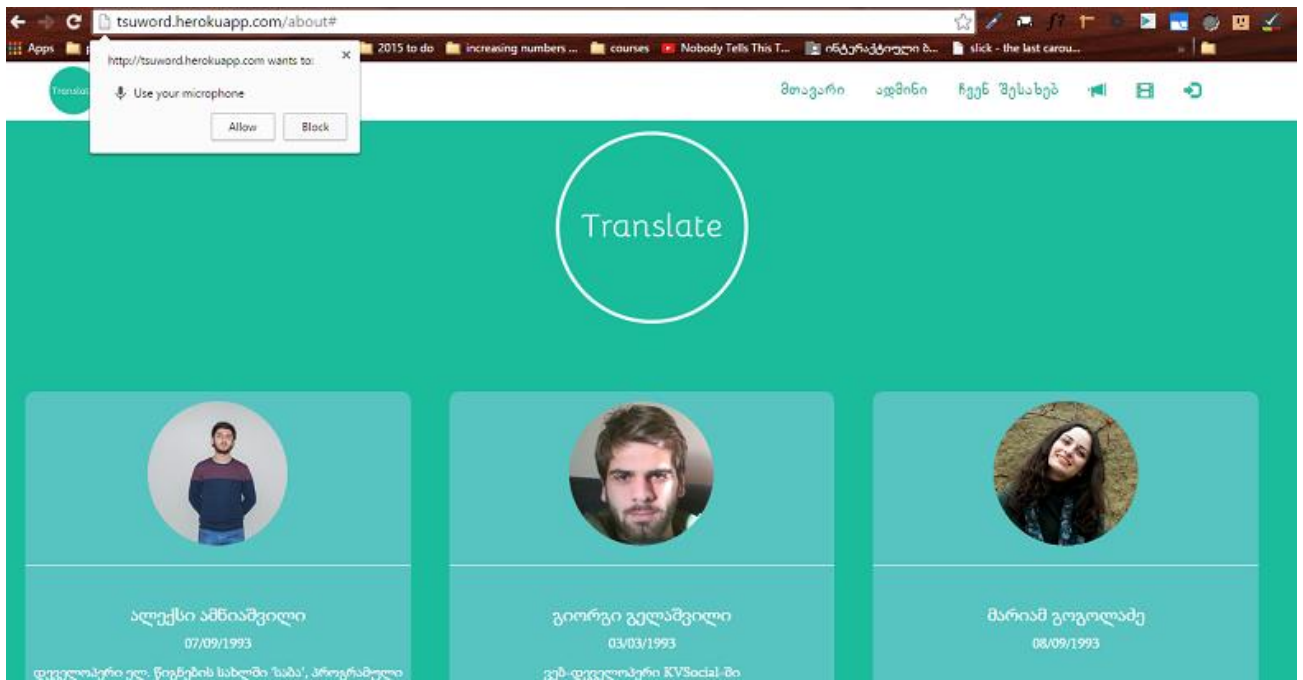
tsuword.herokuapp.com/about#

Apps 2015 to do increasing numbers ... courses Nobody Tells This T... ინტერაქტიული ბ... slick - the last carou...

http://tsuword.herokuapp.com wants to:
Use your microphone
Allow Block

Translat

მთავარი ადმინი ჩვენ შესახებ

Translate

ალექსი ამნიაშვილი
07/09/1993
დეველოპერი ელ. წიგნების სახლში 'საბა', პროგრამული

გიორგი გელაშვილი
03/03/1993
ვებ-დეველოპერი KVSocial-ში

მარიამ გოგოლაძე
08/09/1993